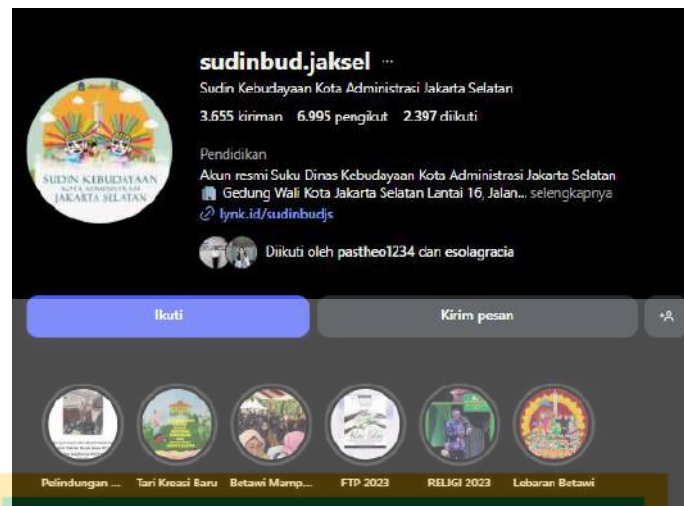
sudinbud.jaksel ···

Sudin Kebudayaan Kota Administrasi Jakarta Selatan

3.655 kiriman 6.995 pengikut 2.397 diikuti

Pendidikan

Akun resmi Suku Dinas Kebudayaan Kota Administrasi Jakarta Selatan

Gedung Wali Kota Jakarta Selatan Lantai 16, Jalan... selengkapnya

lynk.id/sudinbudjs

Diikuti oleh pastheo1234 dan esolagracia

SUDIN KEBUDAYAAN KOTA ADMINISTRASI JAKARTA SELATAN

Ikuti

Kirim pesan

Pelindungan ...

Tari Kreasi Baru

Betawi Mamp...

FTP 2023

RELIGI 2023

Lebaran Betawi